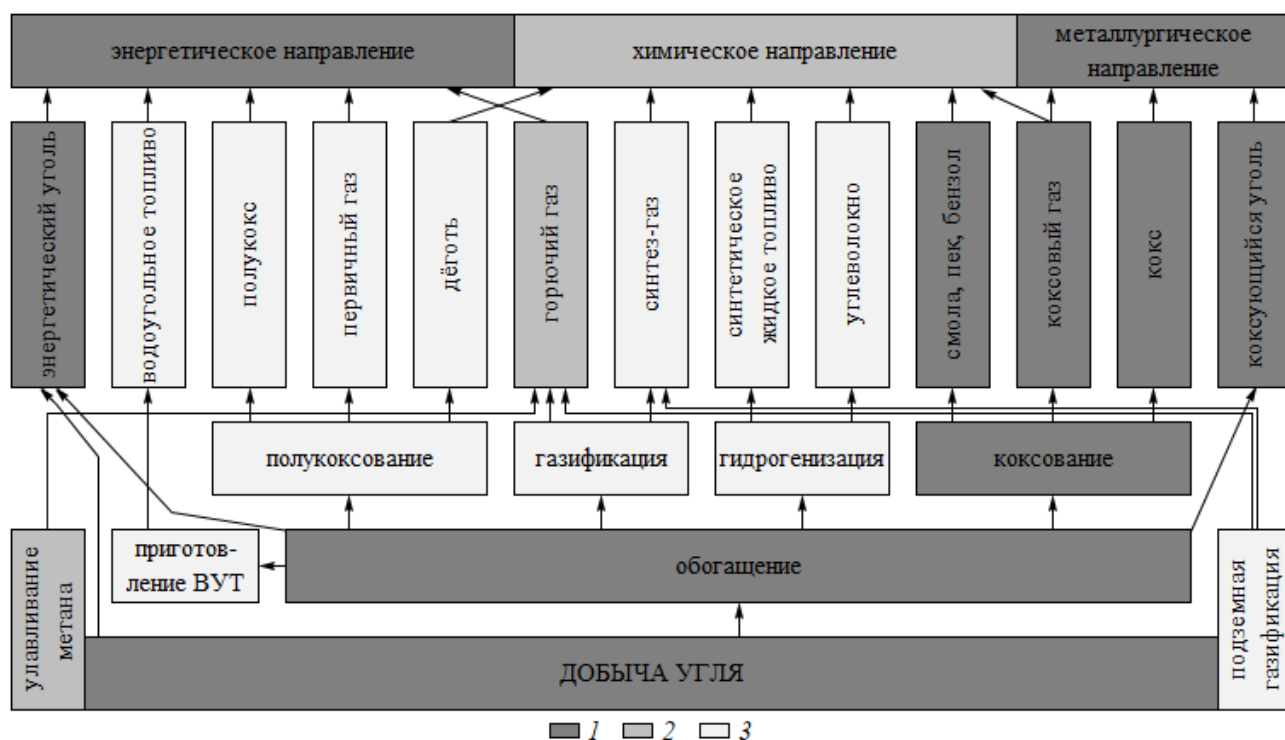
энергетическое направление

химическое направление

металлургическое направление

энергетический уголь

водоугольное топливо

полукокс

первичный газ

дёготь

горючий газ

синтез-газ

синтетическое жидкое топливо

углеволокно

смола, пек, бензол

коксовый газ

кокс

коксующийся уголь

полукоксование

газификация

гидрогенизация

коксование

улавливание метана

приготовление ВУТ

обогащение

подземная газификация

ДОБЫЧА УГЛЯ

1 2 3